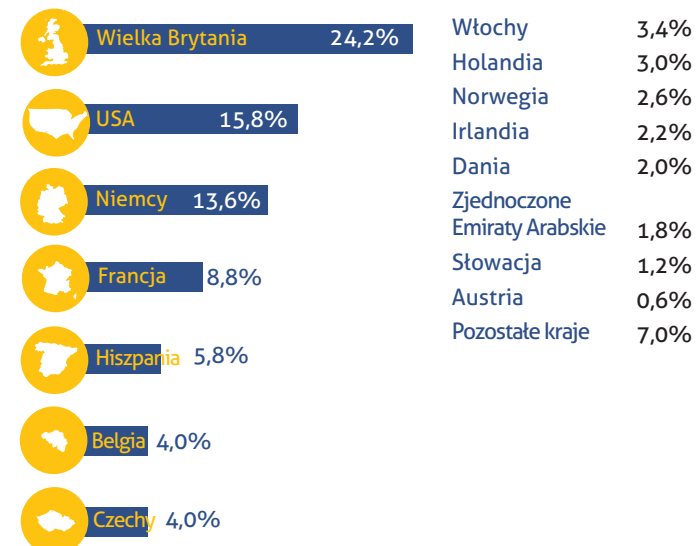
Wielka Brytania 24,2%
USA 15,8%
Niemcy 13,6%
Francja 8,8%
Hiszpania 5,8%
Belgia 4,0%
Czechy 4,0%

| | |
|---|---|
| Włochy | 3,4% |
| Holandia | 3,0% |
| Norwegia | 2,6% |
| Irlandia | 2,2% |
| Dania | 2,0% |
| Zjednoczone Emiraty Arabskie | 1,8% |
| Słowacja | 1,2% |
| Austria | 0,6% |
| Pozostałe kraje | 7,0% |